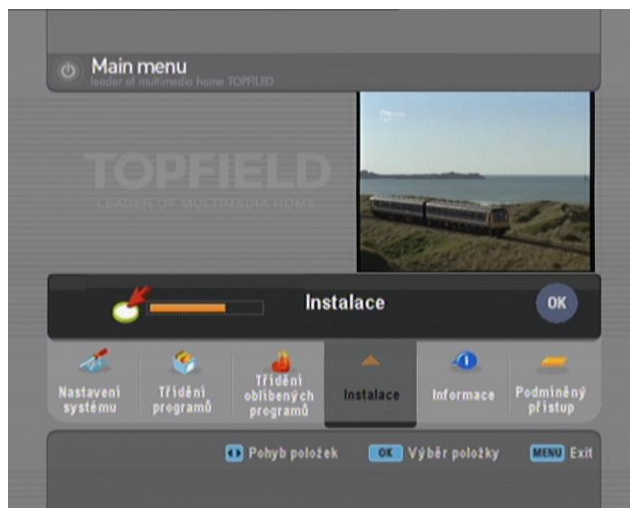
Main menu
leader of multimedia home TOPFILED

TOPFIELD
LEADER OF MULTIMEDIA HOME

Instalace

OK

Nastavení systému

Třídění programů

Třídění oblíbených programů

Instalace

Informace

Podmíněný přístup

Pohyb položek

OK Výběr položky

MENU Exit